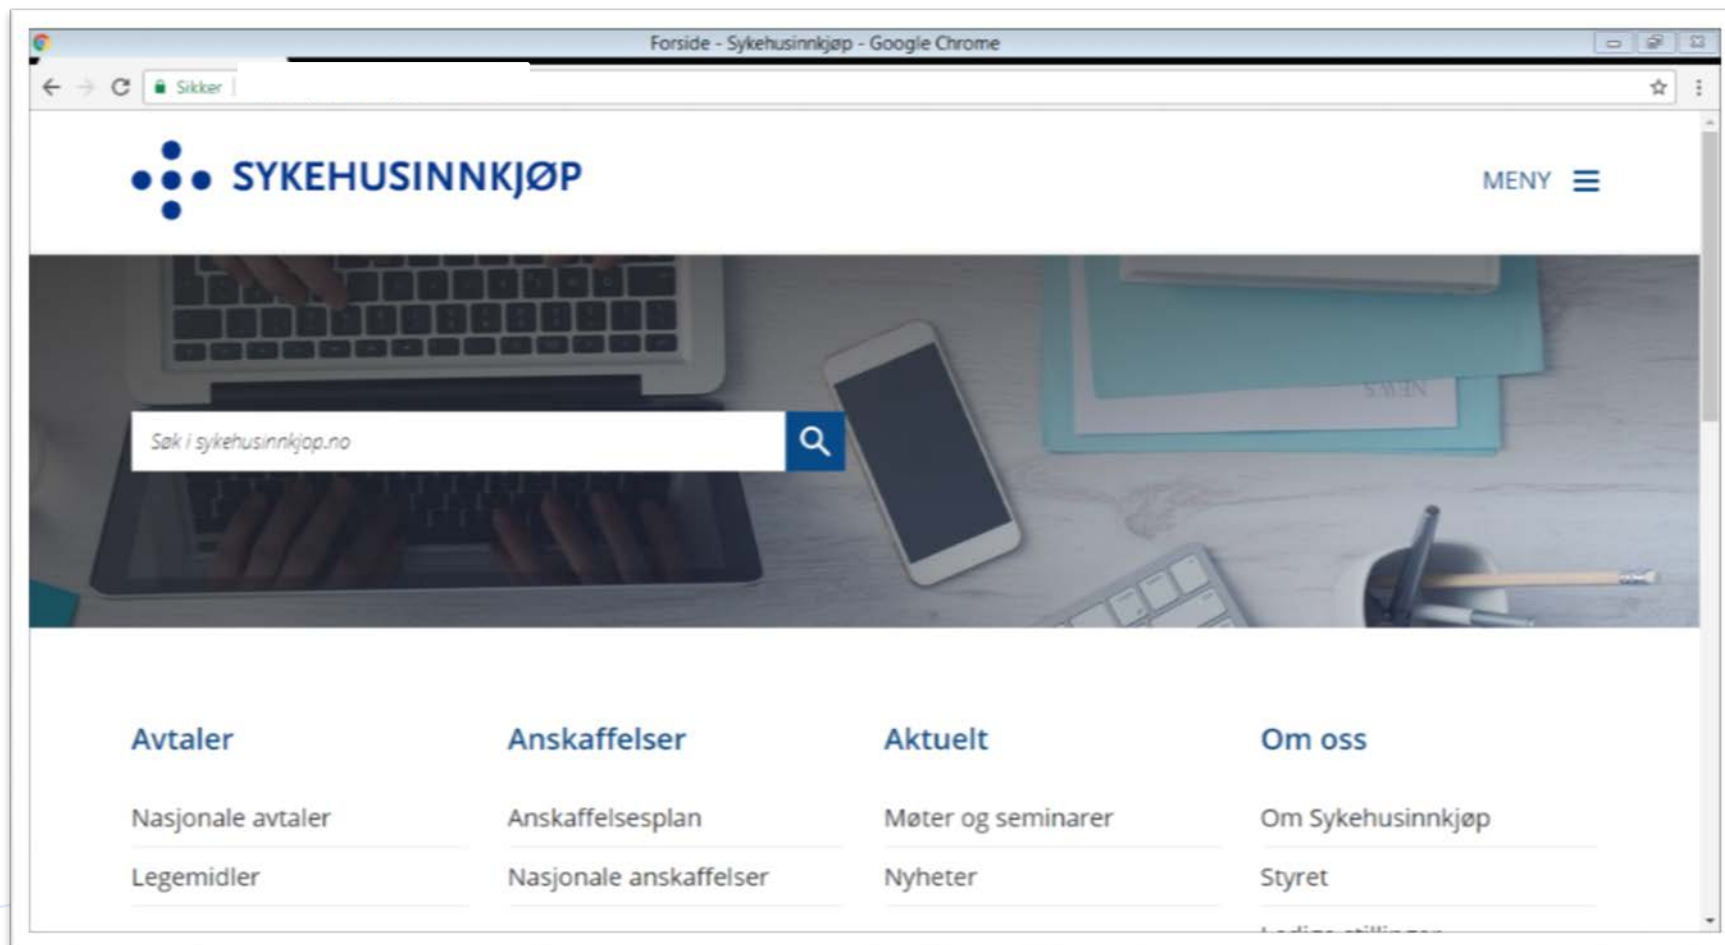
Forside - Sykehusinnkjøp - Google Chrome

Sikker

SYKEHUSINNKJØP

MENY

Søk i sykehusinnkjop.no

NEWS

Avtaler

Nasjonale avtaler

Legemidler

Anskaffelser

Anskaffelsesplan

Nasjonale anskaffelser

Aktuelt

Møter og seminarer

Nyheter

Om oss

Om Sykehusinnkjøp

Styret

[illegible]